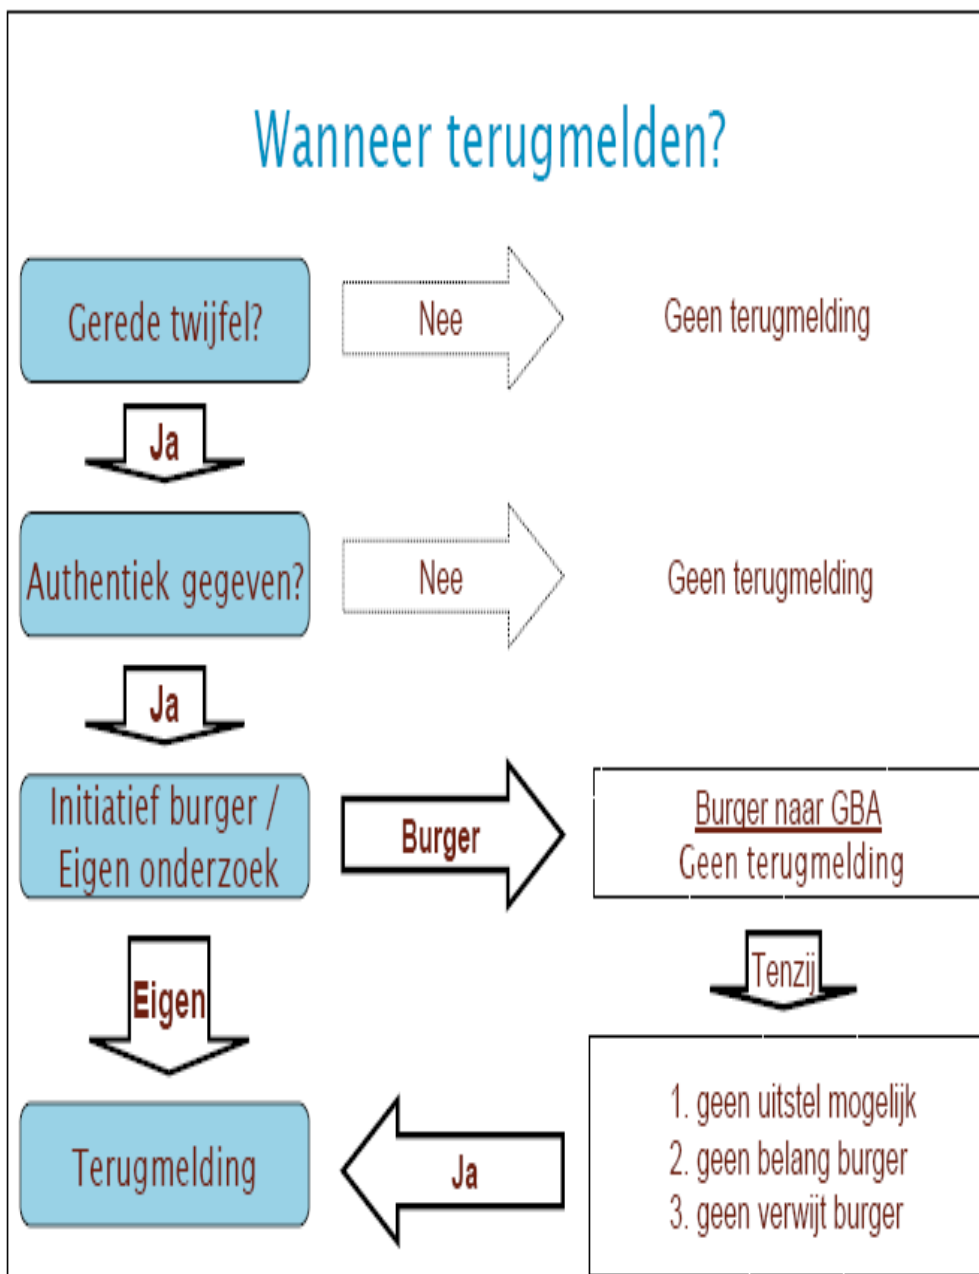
Wanneer terugmelden?

Gerede twijfel?

Nee

Geen terugmelding

Ja

Authentiek gegeven?

Nee

Geen terugmelding

Ja

Initiatief burger / Eigen onderzoek

Burger

Burger naar GBA
Geen terugmelding

Tenzij

Eigen

1. geen uitstel mogelijk
2. geen belang burger
3. geen verwijt burger

Terugmelding

Ja